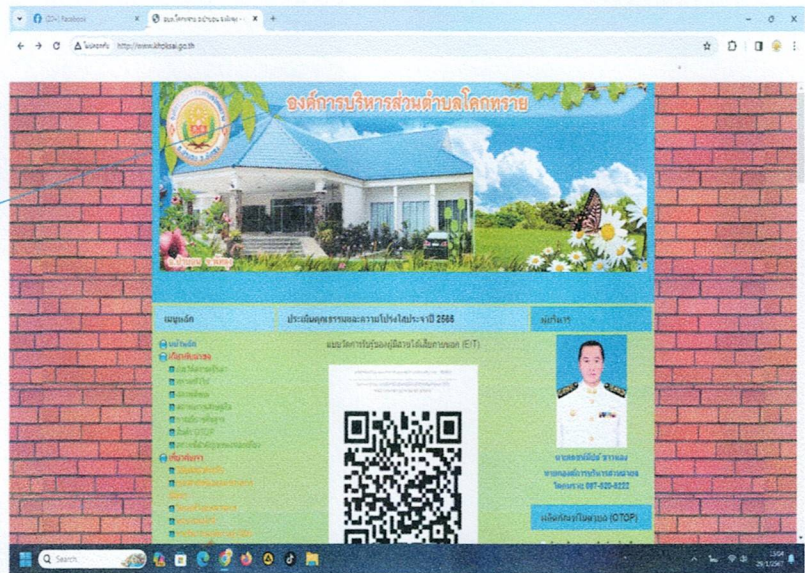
(23) Facebook
อบต.โคกทราย อำเภอ จังหวัด
ไม่ปลอดภัย http://www.khoksai.go.th

องค์การบริหารส่วนตำบลโคกทราย

เมนูหลัก
ประเมินคุณธรรมและความโปร่งใสประจำปี 2566
ผู้บริหาร

แบบวัดการรับรู้ของผู้มีส่วนได้เสียภายนอก (EIT)

หน้าหลัก
ข้อมูลพื้นฐาน
ข้อมูลข่าวสาร

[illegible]
นายกองค์การบริหารส่วนตำบล
โทรศัพท์ 087-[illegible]

ผลิตภัณฑ์ในตำบล (OTOP)

Search
15:04
29/1/2567